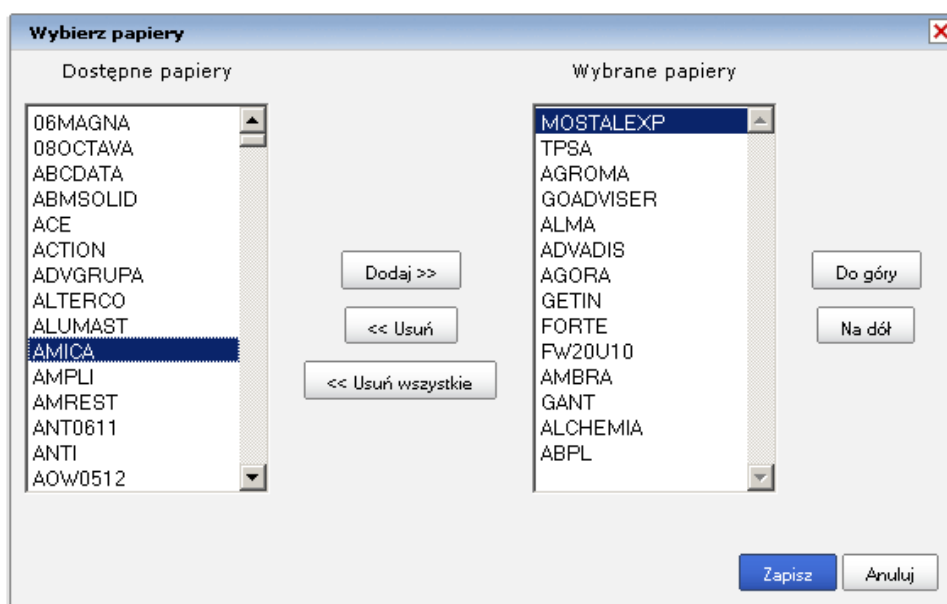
Wybierz papiery

Dostępne papiery

06MAGNA
08OCTAVA
ABCDATA
ABMSOLID
ACE
ACTION
ADVGRUPA
ALTERCO
ALUMAST
AMICA
AMPLI
AMREST
ANT0611
ANTI
AOW0512

Dodaj >>
<< Usuń
<< Usuń wszystkie

Wybrane papiery

MOSTALEXP
TPSA
AGROMA
GOADVISER
ALMA
ADVADIS
AGORA
GETIN
FORTE
FW20U10
AMBRA
GANT
ALCHEMIA
ABPL

Do góry
Na dół

Zapisz
Anuluj